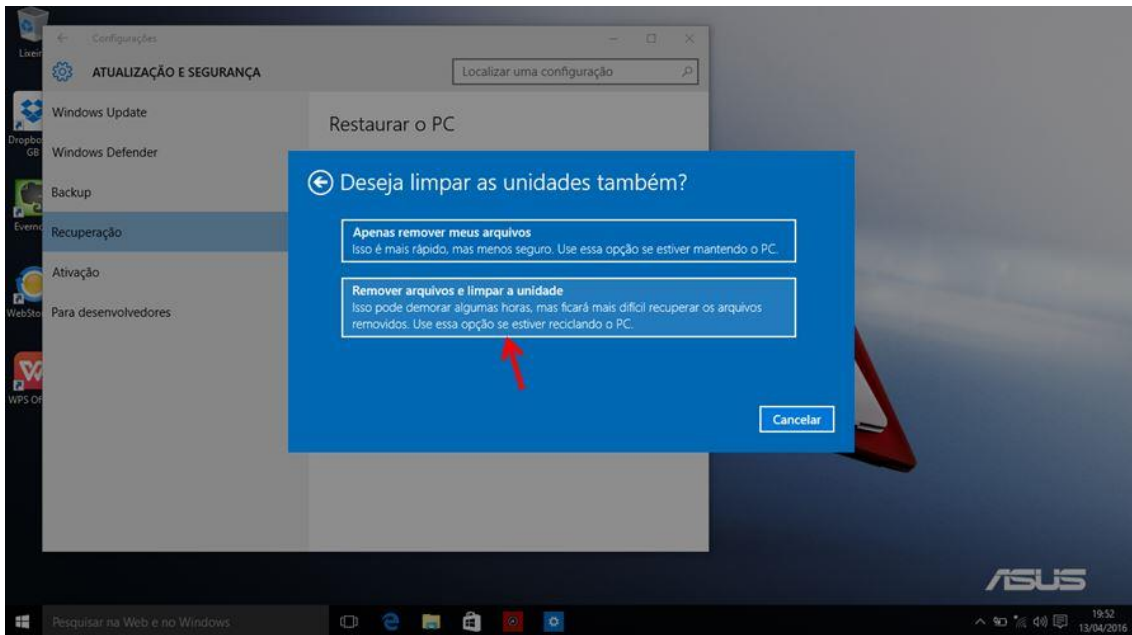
Lixei

Dropbo
GB

Everno

WebSto

WPS Of

Configurações

ATUALIZAÇÃO E SEGURANÇA

Localizar uma configuração

Windows Update

Windows Defender

Backup

Recuperação

Ativação

Para desenvolvedores

Restaurar o PC

Deseja limpar as unidades também?

Apenas remover meus arquivos
Isso é mais rápido, mas menos seguro. Use essa opção se estiver mantendo o PC.

Remover arquivos e limpar a unidade
Isso pode demorar algumas horas, mas ficará mais difícil recuperar os arquivos removidos. Use essa opção se estiver reciclando o PC.

Cancelar

ASUS

Pesquisar na Web e no Windows

19:52
13/04/2016